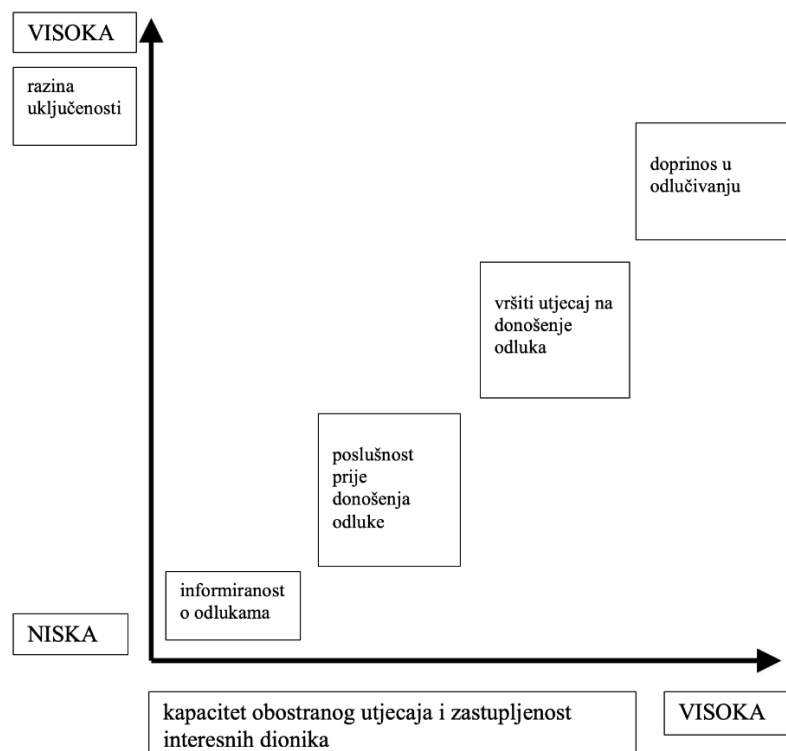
VISOKA

razina uključenosti

doprinos u odlučivanju

vršiti utjecaj na donošenje odluka

poslušnost prije donošenja odluke

informiranost o odlukama

NISKA

kapacitet obostranog utjecaja i zastupljenost interesnih dionika

VISOKA